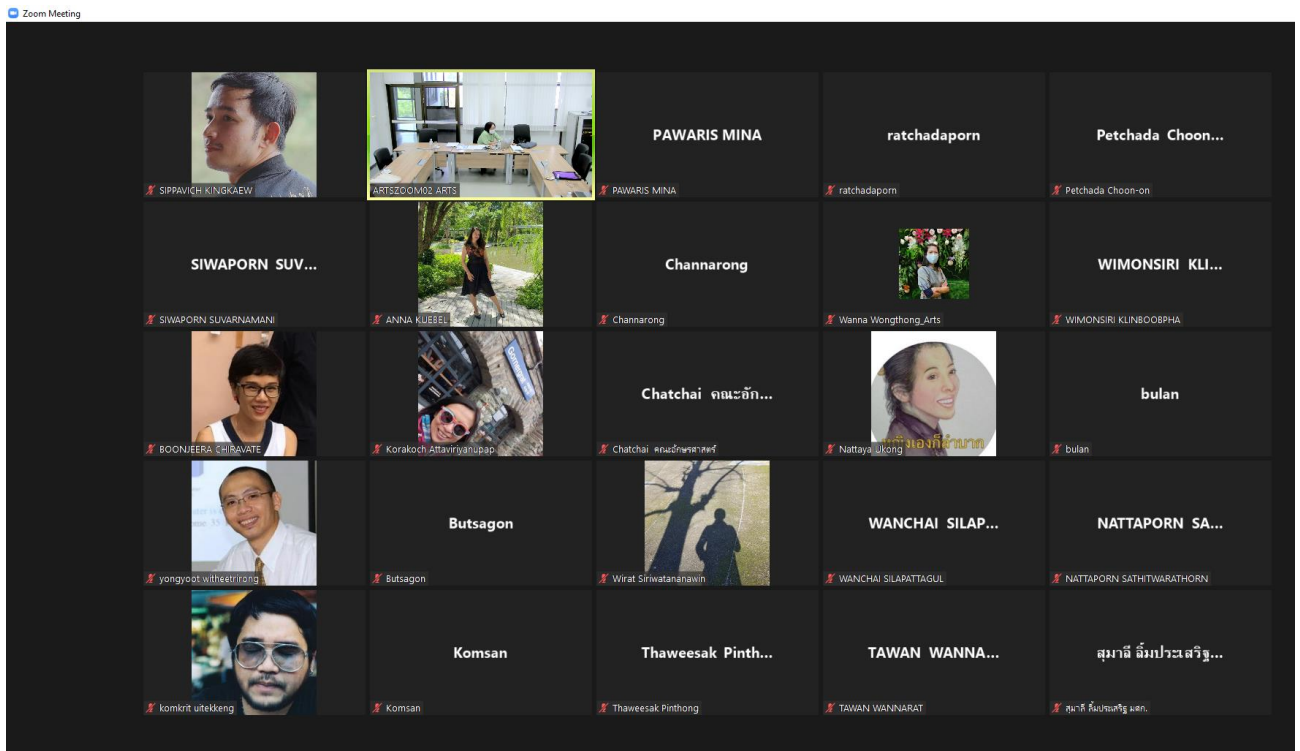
Zoom Meeting

SIPPAVICH KINGKAEW

ARTSZOOM02 ARTS

PAWARIS MINA
PAWARIS MINA

ratchadaporn
ratchadaporn

Petchada Choon...
Petchada Choon-on

SIWAPORN SUV...
SIWAPORN SUVARNAMANI

ANNA KUEBEL

Channarong
Channarong

Wanna Wongthong_Arts

WIMONSIRI KLI...
WIMONSIRI KLINBOOBPHA

BOONJEERA CHIRAVATE

Korakoch Attaviriyanupap

Chatchai คณะอัก...
Chatchai คณะอักษรศาสตร์

Nattaya Ukong

bulan
bulan

yongyoot witheetrirong

Butsagon
Butsagon

Wirat Siriwatananawin

WANCHAI SILAP...
WANCHAI SILAPATTAGUL

NATTAPORN SA...
NATTAPORN SATHITWARATHORN

komkrit uitekkeng

Komsan
Komsan

Thaweesak Pinth...
Thaweesak Pinthong

TAWAN WANNA...
TAWAN WANNARAT

สุมาลี ลิ้มประเสริฐ...
สุมาลี ลิ้มประเสริฐ มสก.